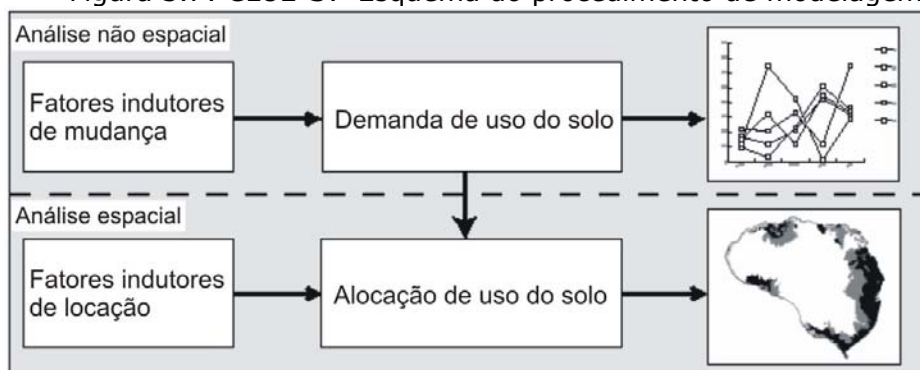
Figura 3. - CLUE-S - Esquema do processamento de modelagem

Análise não espacial

Fatores indutores de mudança

Demanda de uso do solo

Análise espacial

Fatores indutores de locação

Alocação de uso do solo